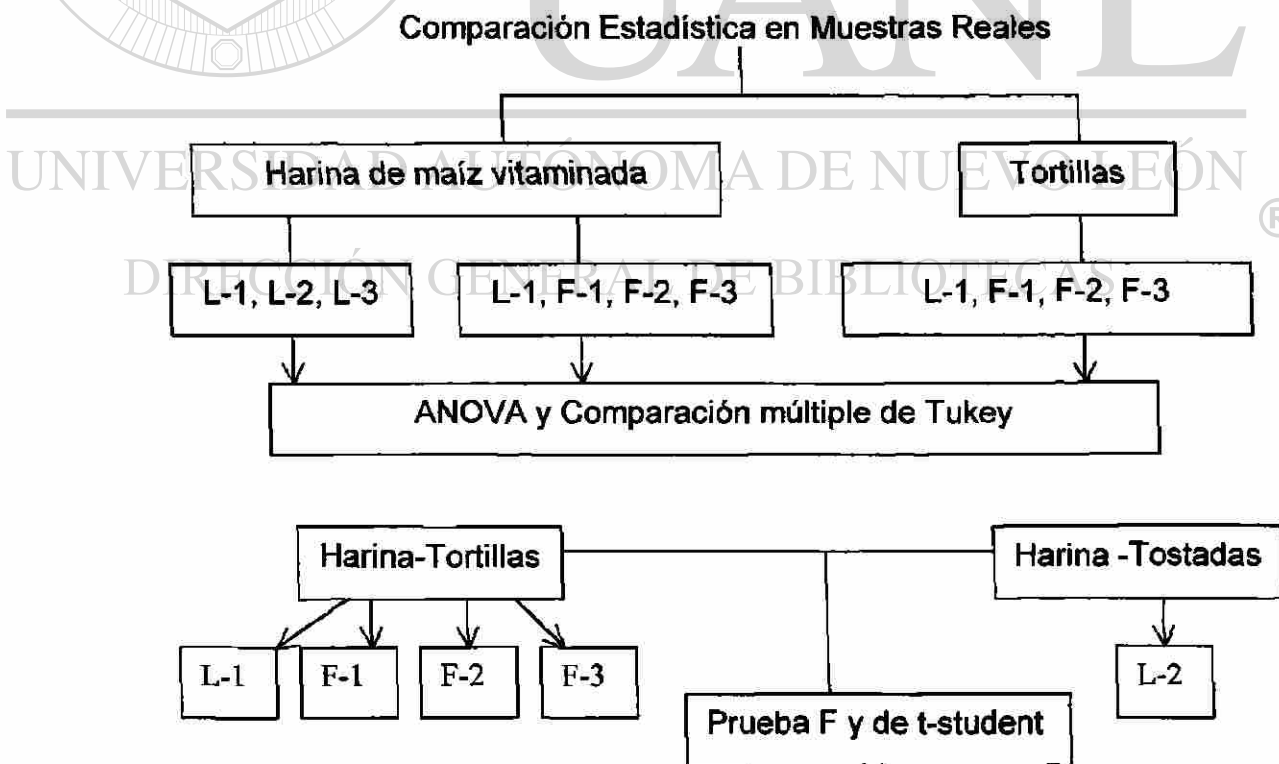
Comparación Estadística en Muestras Reales

UNIVERSIDAD AUTÓNOMA DE NUEVO LEÓN

Harina de maíz vitaminada

Tortillas

®

DIRECCIÓN GENERAL DE BIBLIOTECAS

L-1, L-2, L-3

L-1, F-1, F-2, F-3

L-1, F-1, F-2, F-3

ANOVA y Comparación múltiple de Tukey

Harina-Tortillas

Harina -Tostadas

L-1

F-1

F-2

F-3

L-2

Prueba F y de t-student